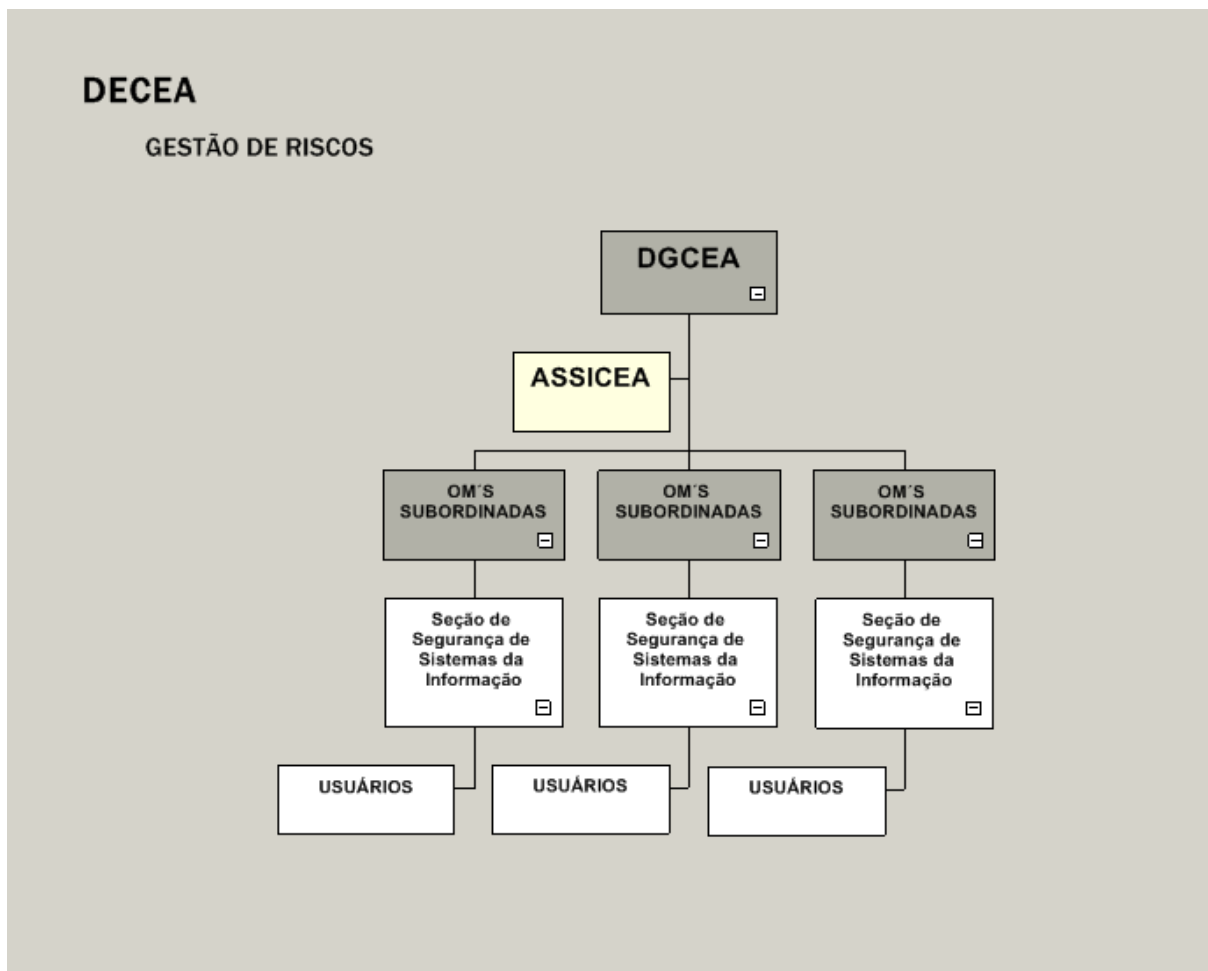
DECEA

GESTÃO DE RISCOS

DGCEA

ASSICEA

OM´S SUBORDINADAS

OM´S SUBORDINADAS

OM´S SUBORDINADAS

Seção de Segurança de Sistemas da Informação

Seção de Segurança de Sistemas da Informação

Seção de Segurança de Sistemas da Informação

USUÁRIOS

USUÁRIOS

USUÁRIOS